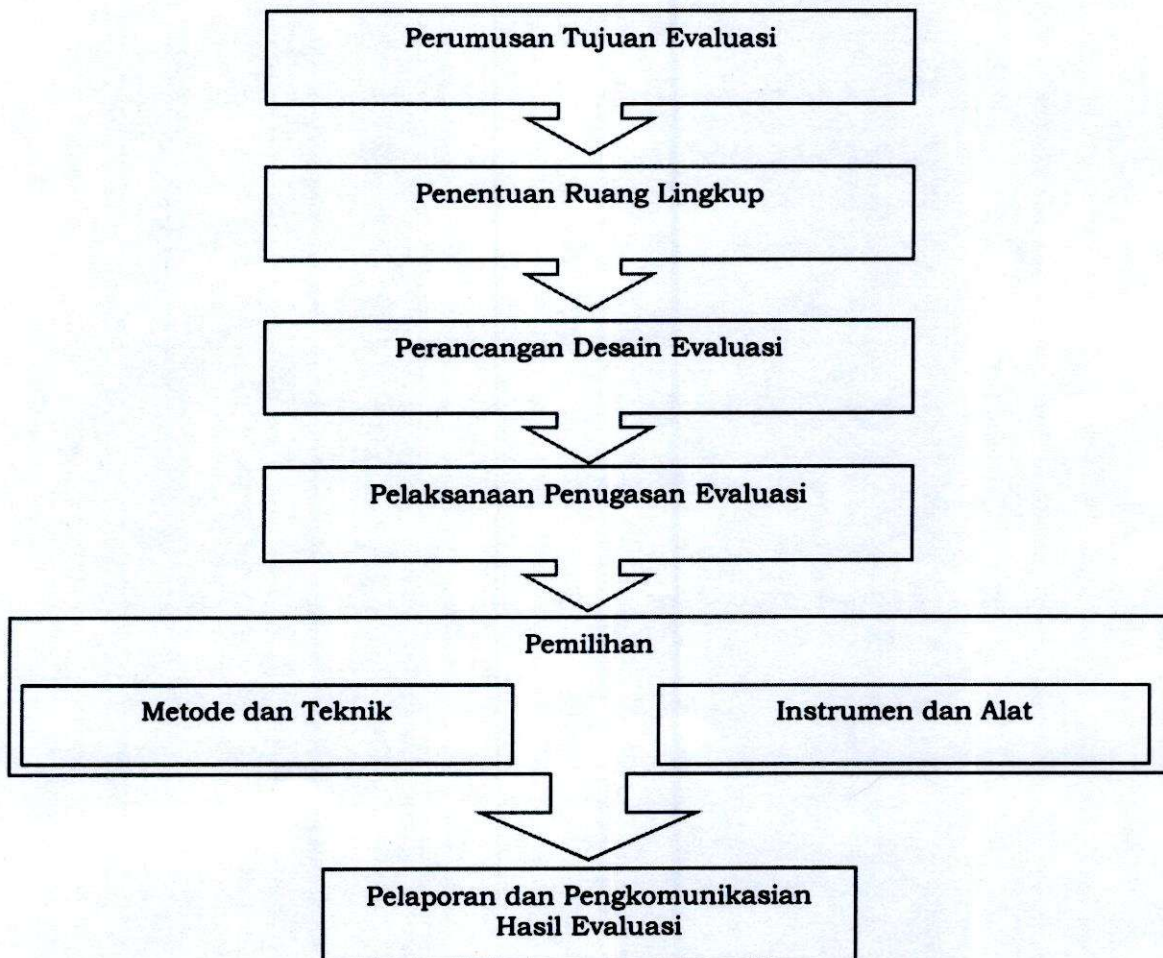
Perumusan Tujuan Evaluasi

Penentuan Ruang Lingkup

Perancangan Desain Evaluasi

Pelaksanaan Penugasan Evaluasi

Pemilihan

Metode dan Teknik

Instrumen dan Alat

Pelaporan dan Pengkomunikasian Hasil Evaluasi